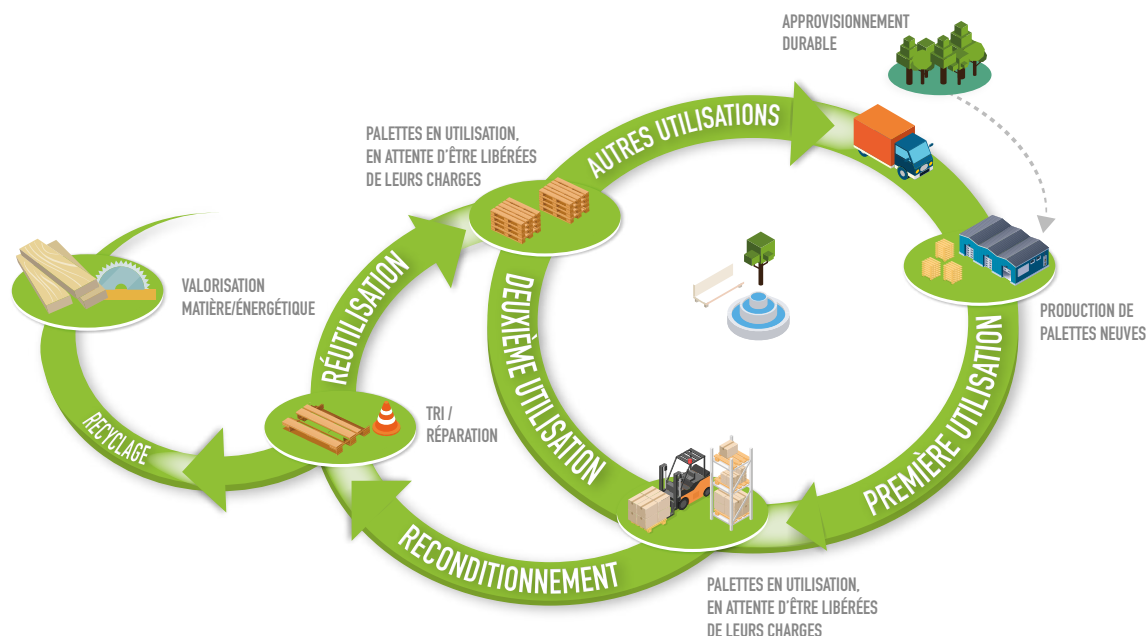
APPROVISIONNEMENT DURABLE

PALETTES EN UTILISATION, EN ATTENTE D'ÊTRE LIBÉRÉES DE LEURS CHARGES

AUTRES UTILISATIONS

VALORISATION MATIÈRE/ÉNERGÉTIQUE

RÉUTILISATION

DEUXIÈME UTILISATION

PRODUCTION DE PALETTES NEUVES

PREMIÈRE UTILISATION

RECYCLAGE

TRI / RÉPARATION

RECONDITIONNEMENT

PALETTES EN UTILISATION, EN ATTENTE D'ÊTRE LIBÉRÉES DE LEURS CHARGES